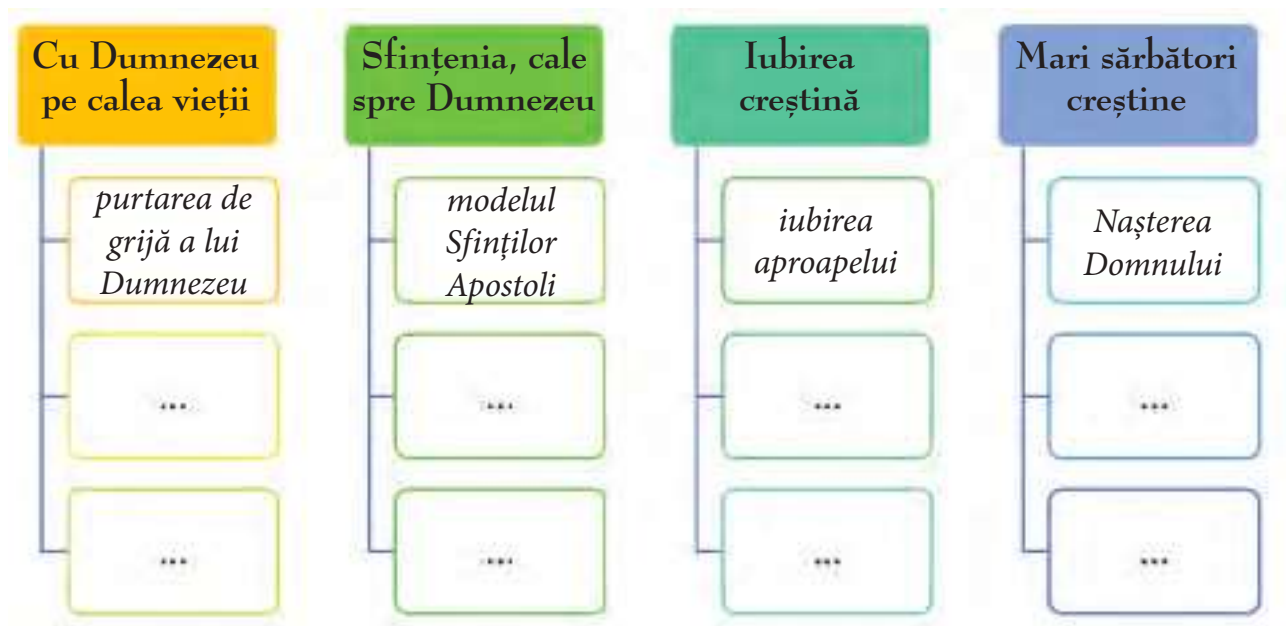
Cu Dumnezeu pe calea vieții

purtarea de grijă a lui Dumnezeu

...

...

Sfințenia, cale spre Dumnezeu

modelul Sfinților Apostoli

...

...

Iubirea creștină

iubirea aproapelui

...

...

Mari sărbători creștine

Nașterea Domnului

...

...